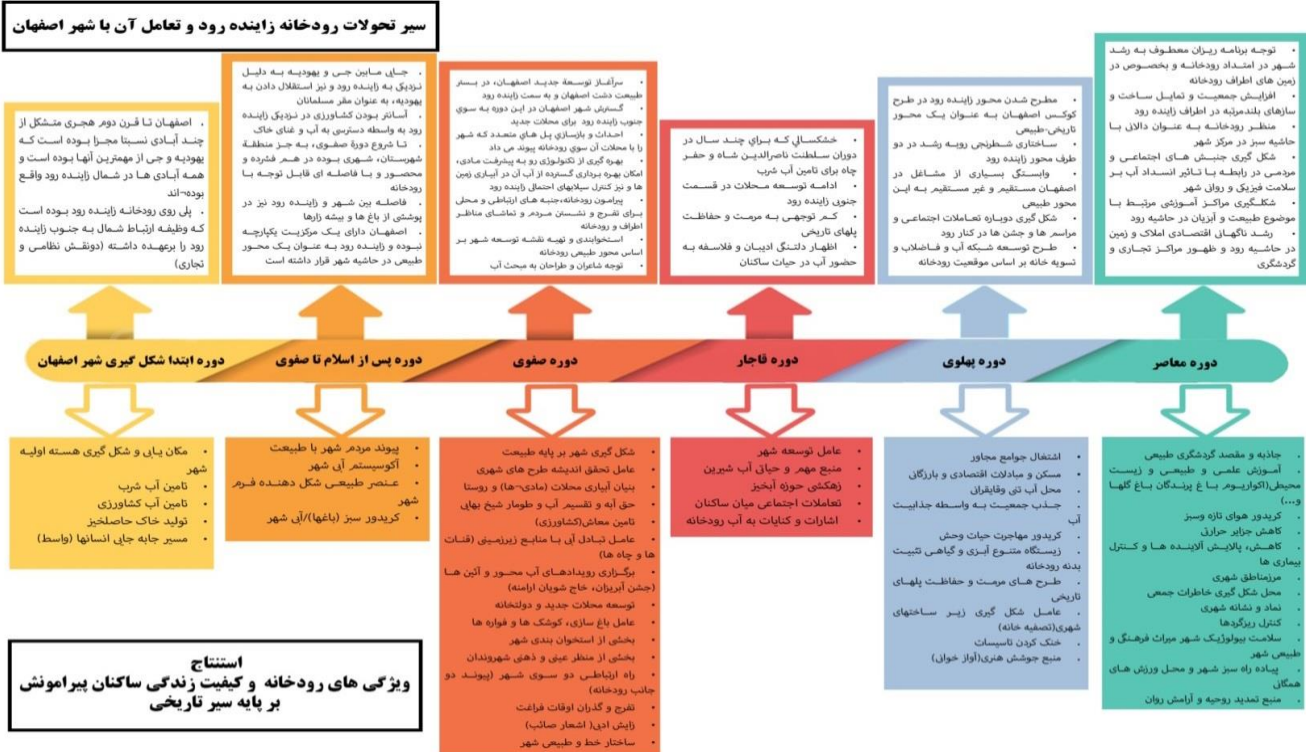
سیر تحولات رودخانه زاینده رود و تعامل آن با شهر اصفهان

- اصفهان تا قرن دوم هجری متشکل از چند آبادی نسبتا مجزا بوده است که یهودیه و جی از مهمترین آنها بوده است و همه آبادی ها در شمال زاینده رود واقع بوده‌اند
- پلی روی رودخانه زاینده رود بوده است که وظیفه ارتباط شمال به جنوب زاینده رود را برعهده داشته (دونقش نظامی و تجاری)

- جای مابین جی و یهودیه به دلیل نزدیک به زاینده رود و نیز استقلال دادن به یهودیه، به عنوان مقر مسلمانان
- آستانه بودن کشاورزی در نزدیکی زاینده رود به واسطه دسترسی به آب و غنای خاک
- تا شروع دورهٔ صفوی، به جز منطقهٔ شهرستان، شهری زاینده رود در هم فشرده و محصور و با فاصله ای قابل توجه با رودخانه
- فاصله بین شهر و زاینده رود نیز در پوششی از باغ ها و بیشه زارها
- اصفهان دارای یک مرکزیت یکپارچه نبوده و زاینده رود به عنوان یک محور طبیعی در حاشیه شهر قرار داشته است

- سرآغاز توسعهٔ جدید اصفهان، در بستر طبیعت دشت اصفهان و به سمت زاینده رود
- گسترش شهر اصفهان در این دوره به سوی جنوب زاینده رود برای محلات جدید
- احداث و بازسازی پل های متعدد که شهر را با محلات آن سوی رودخانه پیوند می داد
- بهره گیری از تکنولوژی روز به پیشرفت مادی، امکان بهره برداری گسترده از آب در آبیاری زمین ها و نیز کنترل سیلابهای احتمالی زاینده رود
- پیرامون رودخانه،جنبه های ارتباطی و محل برای تفرج و نشستن مردم و تماشای مناظر اطراف و رودخانه
- استخوانبندی و تهیه نقشه توسعه شهر بر اساس محور طبیعی رودخانه
- توجه شاعران و طراحان به مبحث آب

- خشکسالی که برای چند سال در دوران سلطنت ناصرالدین شاه و حفر چاه برای تامین آب شرب
- ادامه توسعه محلات در قسمت جنوبی زاینده رود
- کم توجهی به مرمت و حفاظت پلهای تاریخی
- اظهار دلتنگی ادیبان و فلاسفه به حضور آب در حیات ساکنان

- مطرح شدن محور زاینده رود در طرح کوکس اصفهان به عنوان یک محور تاریخی-طبیعی
- ساختاری شطرنجی رویه رشد در دو طرف محور زاینده رود
- وابستگی بسیاری از مشاغل در اصفهان مستقیم و غیر مستقیم به این محور طبیعی
- شکل گیری دوباره تعاملات اجتماعی و مراسم ها و جشن ها در کنار رود
- طرح توسعه شبکه آب و فاضلاب و تسویه خانه بر اساس موقعیت رودخانه

- توجه برنامه ریزان معطوف به رشد شهر در امتداد رودخانه و بخصوص در زمین های اطراف رودخانه
- افزایش جمعیت و تمایل ساخت و سازهای بلندمرتبه در اطراف زاینده رود
- منظر رودخانه به عنوان دالانی با حاشیه سبز در مرکز شهر
- شکل گیری جنبش های اجتماعی و مردمی در رابطه با تاثیر انسداد آب بر سلامت فیزیکی و روانی شهر
- شکلگیری مراکز آموزشی مرتبط با موضوع طبیعت و آبزیان در حاشیه رود
- رشد ناگهانی اقتصادی املاک و زمین در حاشیه رود و ظهور مراکز تجاری و گردشگری

دوره ابتدا شکل گیری شهر اصفهان
دوره پس از اسلام تا صفوی
دوره صفوی
دوره قاجار
دوره پهلوی
دوره معاصر

- مکان یابی و شکل گیری هسته اولیه شهر
- تامین آب شرب
- تامین آب کشاورزی
- تولید خاک حاصلخیز
- مسیر جابه جایی انسانها (واسط)

- پیوند مردم، شهر با طبیعت
- اکوسیستم آبی شهر
- عنصر طبیعی شکل دهنده فرم شهر
- کریدور سبز (باغها)،آبی شهر

- شکل گیری شهر بر پایه طبیعت
- عامل تحقق اندیشه طرح های شهری
- بنیان آبیاری محلات (مادی-ها) و روستا
- حق آبه و تقسیم آب و طومار شیخ بهایی
- تامین معاش(کشاورزی)
- عامل تبادل آبی با منابع زیرزمینی (قنات ها و چاه ها)
- برگزاری رویدادهای آب محور و آئین ها (جشن آبریزان، خاج شویان ارامنه)
- توسعه محلات جدید و دولتخانه
- عامل باغ سازی، کوشک ها و فواره ها
- بخشی از استخوان بندی شهر
- بخشی از منظر عینی و ذهنی شهروندان
- راه ارتباطی دو سوی شهر (پیوند دو جانب رودخانه)
- تفرج و گذران اوقات فراغت
- زایش ادبی (اشعار صائب)
- ساختار خط و طبیعی شهر

- عامل توسعه شهر
- منبع مهم و حیاتی آب شیرین
- زهکشی حوزه آبخیز
- تعاملات اجتماعی میان ساکنان
- اشارات و کنایات به آب رودخانه

- اشتغال جوامع مجاور
- مسکن و مبادلات اقتصادی و بازرگانی
- محل آب تنی وقایقرانی
- جذب جمعیت به واسطه جذابیت آب
- کریدور مهاجرت حیات وحش
- زیستگاه متنوع آبزی و گیاهی تثبیت بدنه رودخانه
- طرح های مرمت و حفاظت پلهای تاریخی
- عامل شکل گیری زیر ساختهای شهری(تصفیه خانه)
- خنک کردن تاسیسات
- منبع جوشش هنری(آواز خوانی)

- جاذبه و مقصد گردشگری طبیعی
- آموزش علمی و طبیعی و زیست محیطی(اکواریوم، باغ پرندگان باغ گلها و...)
- کریدور هوای تازه وسبز
- کاهش جزایر حرارتی
- کاهش، پالایش آلاینده ها و کنترل بیماری ها
- مرزمناطق شهری
- محل شکل گیری خاطرات جمعی
- نماد و نشانه شهری
- کنترل ریزگردها
- سلامت بیولوژیک شهر میراث فرهنگ و طبیعی شهر
- پیاده راه سبز شهر و محل ورزش های همگانی
- منبع تمدید روحیه و آرامش روان

استنتاج
ویژگی های رودخانه و کیفیت زندگی ساکنان پیرامونش بر پایه سیر تاریخی